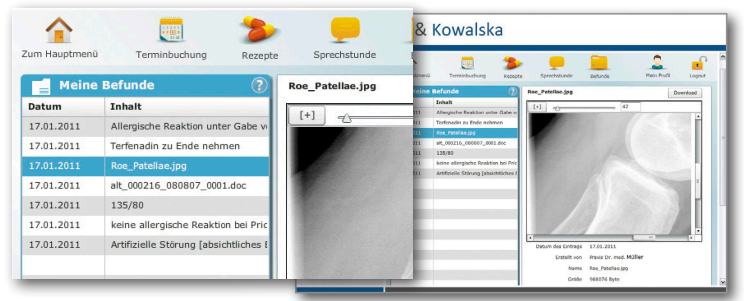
Zum Hauptmenü
Terminbuchung
Rezepte
Sprechstunde

Meine Befunde

| Datum | Inhalt |
|---|---|
| 17.01.2011 | Allergische Reaktion unter Gabe v |
| 17.01.2011 | Terfenadin zu Ende nehmen |
| 17.01.2011 | Roe_Patellae.jpg |
| 17.01.2011 | alt_000216_080807_0001.doc |
| 17.01.2011 | 135/80 |
| 17.01.2011 | keine allergische Reaktion bei Pric |
| 17.01.2011 | Artifizielle Störung [absichtliches |

Roe_Patellae.jpg
[+]

& Kowalska

menü
Terminbuchung
Rezepte
Sprechstunde
Befunde
Mein Profil
Logout

Meine Befunde
Inhalt
Allergische Reaktion unter Gabe v
Terfenadin zu Ende nehmen
Roe_Patellae.jpg
alt_000216_080807_0001.doc
135/80
keine allergische Reaktion bei Pric
Artifizielle Störung [absichtliches

[+]
42
Download

Datum des Eintrags 17.01.2011
Erstellt von Praxis Dr. med. Müller
Name Roe_Patellae.jpg
Größe 968076 Byte